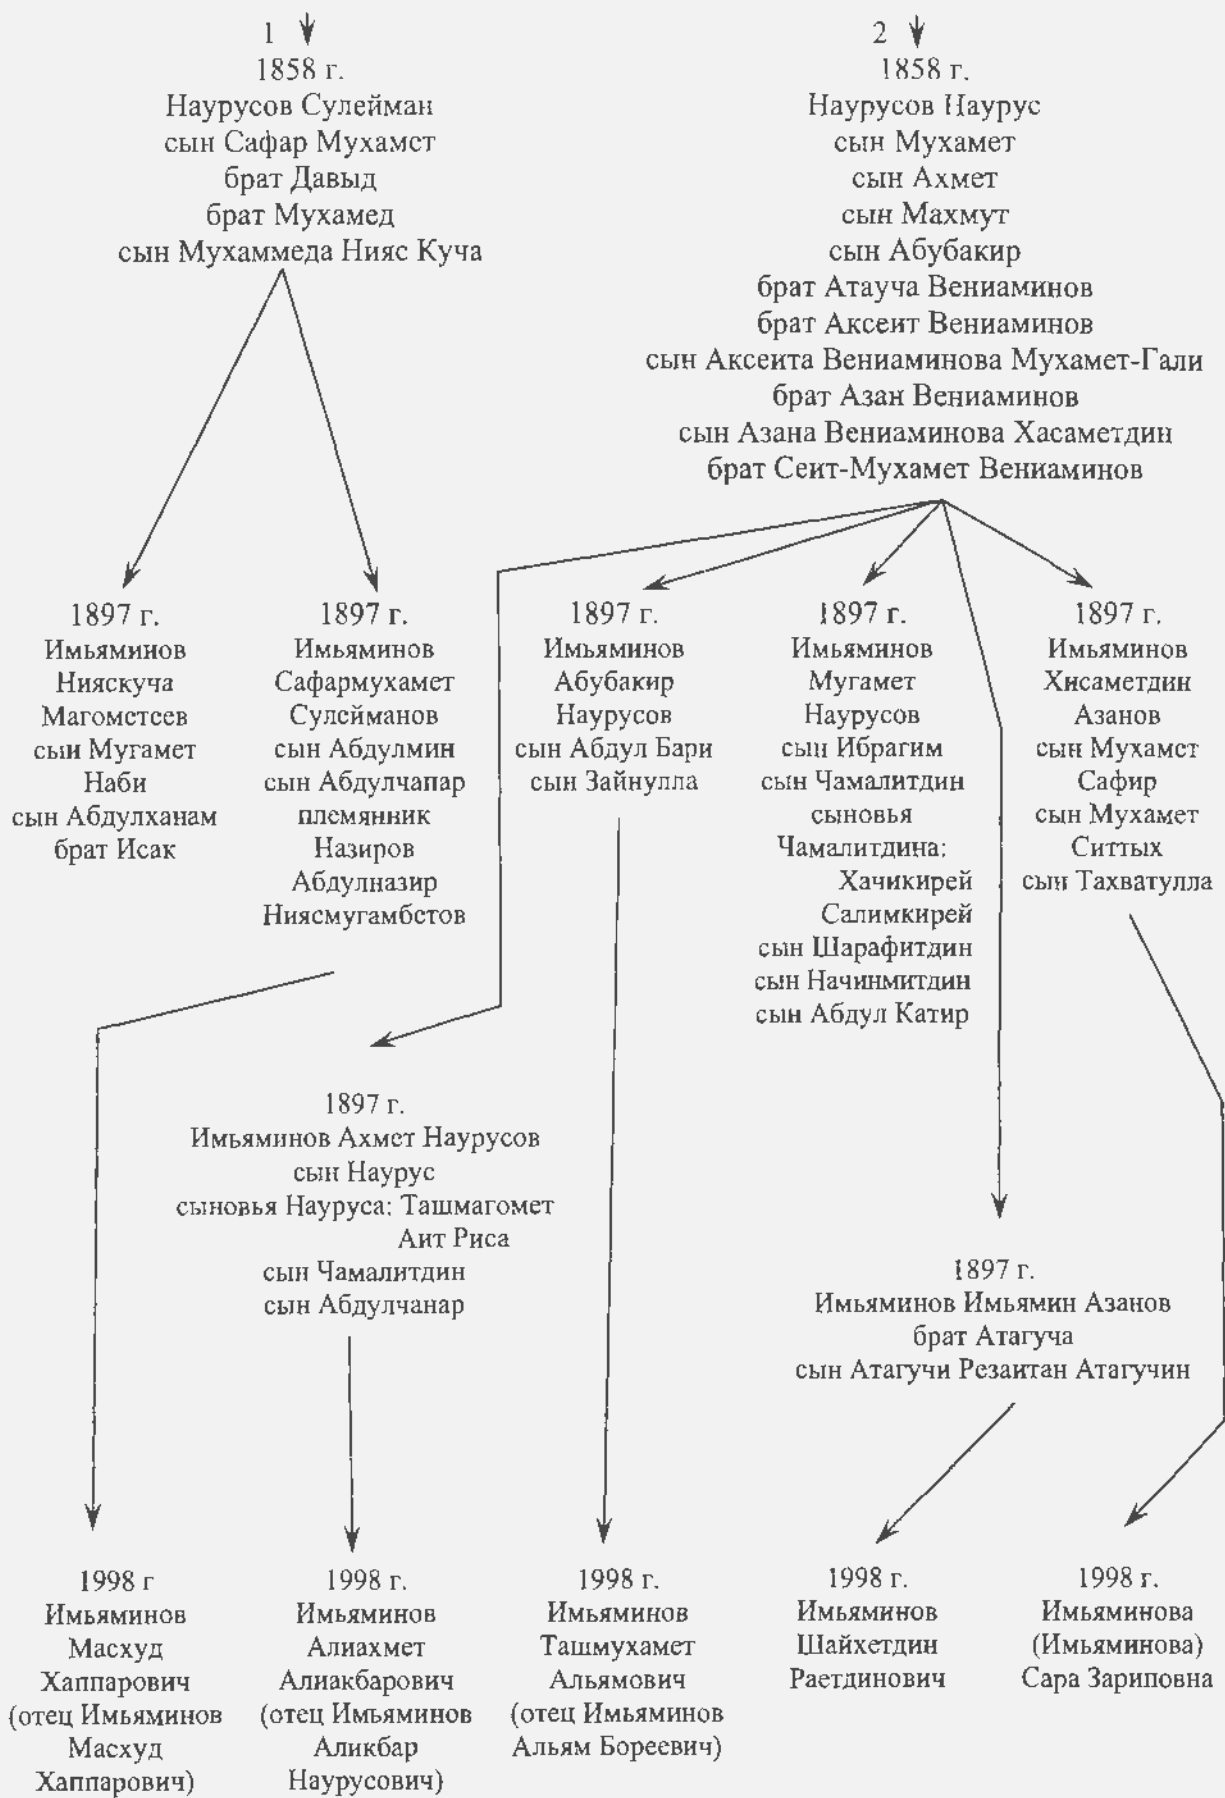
1
1858 г.
Наурусов Сулейман
сын Сафар Мухамст
брат Давыд
брат Мухамед
сын Мухаммеда Нияс Куча

2
1858 г.
Наурусов Наурус
сын Мухамет
сын Ахмет
сын Махмут
сын Абубакир
брат Атауча Вениаминов
брат Аксеит Вениаминов
сын Аксеита Вениаминова Мухамет-Гали
брат Азан Вениаминов
сын Азана Вениаминова Хасаметдин
брат Сеит-Мухамет Вениаминов

1897 г.
Имьяминов
Нияскуча
Магометсев
сын Мугамет
Наби
сын Абдулханам
брат Исак

1897 г.
Имьяминов
Сафармухамет
Сулейманов
сын Абдулмин
сын Абдулчапар
племянник
Назиров
Абдулназир
Ниясмугамбстов

1897 г.
Имьяминов
Абубакир
Наурусов
сын Абдул Бари
сын Зайнулла

1897 г.
Имьяминов
Мугамет
Наурусов
сын Ибрагим
сын Чамалитдин
сыновья
Чамалитдина:
Хачикирей
Салимкирей
сын Шарафитдин
сын Начинмитдин
сын Абдул Катир

1897 г.
Имьяминов
Хисаметдин
Азанов
сын Мухамст
Сафир
сын Мухамет
Ситтых
сын Тахватулла

1897 г.
Имьяминов Ахмет Наурусов
сын Наурус
сыновья Науруса: Ташмагомет
Аит Риса
сын Чамалитдин
сын Абдулчанар

1897 г.
Имьяминов Имьямин Азанов
брат Атагуча
сын Атагучи Резаитан Атагучин

1998 г
Имьяминов
Масхуд
Хаппарович
(отец Имьяминов
Масхуд
Хаппарович)

1998 г.
Имьяминов
Алиахмет
Алиакбарович
(отец Имьяминов
Аликбар
Наурусович)

1998 г.
Имьяминов
Ташмухамет
Альямович
(отец Имьяминов
Альям Бореевич)

1998 г.
Имьяминов
Шайхетдин
Раетдинович

1998 г.
Имьяминова
(Имьяминова)
Сара Зариповна